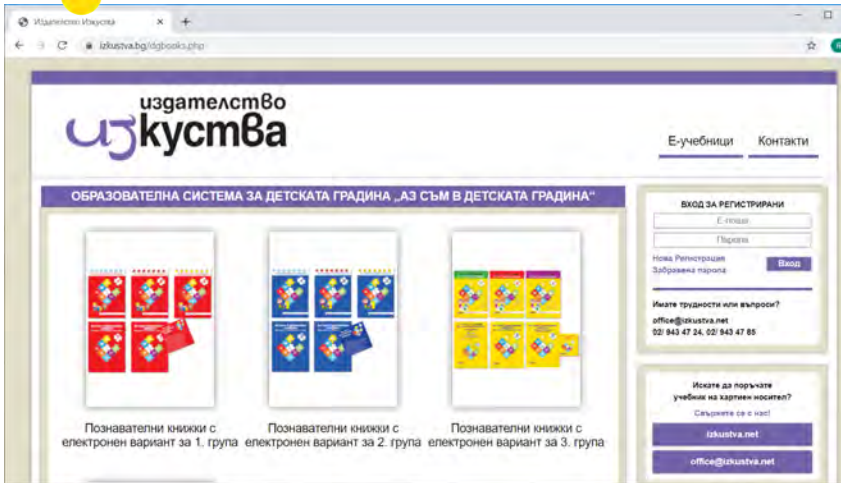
Издателство Изкуства ×

izkustva.bg/dgbooks.php

издателство
изкуства

Е-учебници Контакти

ОБРАЗОВАТЕЛНА СИСТЕМА ЗА ДЕТСКАТА ГРАДИНА „АЗ СЪМ В ДЕТСКАТА ГРАДИНА“

Познавателни книжки с електронен вариант за 1. група

Познавателни книжки с електронен вариант за 2. група

Познавателни книжки с електронен вариант за 3. група

ВХОД ЗА РЕГИСТРИРАНИ

E-mail

Парола

Нова Регистрация

Забравена парола

Вход

Имате трудности или въпроси?

office@izkustva.net
02/ 943 47 24, 02/ 943 47 85

Искате да поръчате учебник на хартиен носител?

Свържете се с нас!

izkustva.net

office@izkustva.net